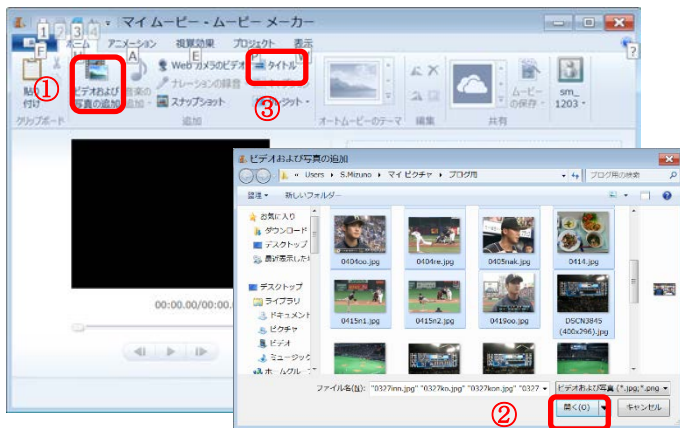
1 2 3 4
F
マイ ムービー - ムービー メーカー
ホーム アニメーション 視覚効果 プロジェクト 表示
A E
?
貼り付け
①
ビデオおよび写真の追加
音楽の追加
Web カメラのビデオ
ナレーションの録音
スナップショット
③
タイトル
キャプション
クレジット
クリップボード
追加
オートムービーのテーマ
編集
共有
ムービーの保存
sm_1203
00:00.00/00:00.

ビデオおよび写真の追加
« Users › S.Mizuno › マイ ピクチャ › ブログ用
ブログ用の検索
整理 ▾ 新しいフォルダー
お気に入り
ダウンロード
デスクトップ
最近表示した場所
デスクトップ
ライブラリ
ドキュメント
ピクチャ
ビデオ
ミュージック
ホームグループ
0404oo.jpg
0404re.jpg
0405nak.jpg
0414.jpg
0415n1.jpg
0415n2.jpg
0419oo.jpg
DSCN3845 (400x296).jpg
ファイル名(N): "0327inn.jpg" "0327ko.jpg" "0327kon.jpg" "0327
ビデオおよび写真 (*.jpg;*.png
②
開く(O)
キャンセル